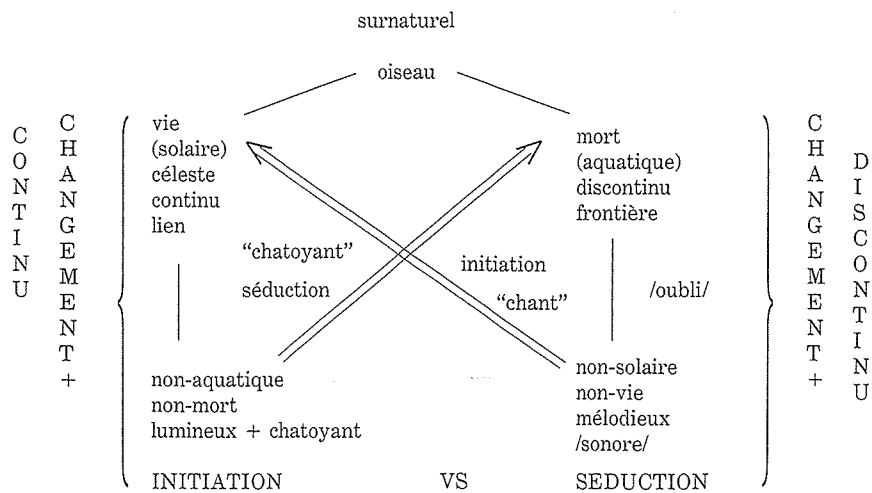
surnaturel

oiseau

CONTINU

CHANGEMENT +

vie
(solaire)
céleste
continu
lien

"chatoyant"
séduction

initiation
"chant"

mort
(aquatique)
discontinu
frontière

/oubli/

CHANGEMENT +

DISCONTINU

non-aquatique
non-mort
lumineux + chatoyant

non-solaire
non-vie
mélodieux
/sonore/

INITIATION VS SEDUCTION